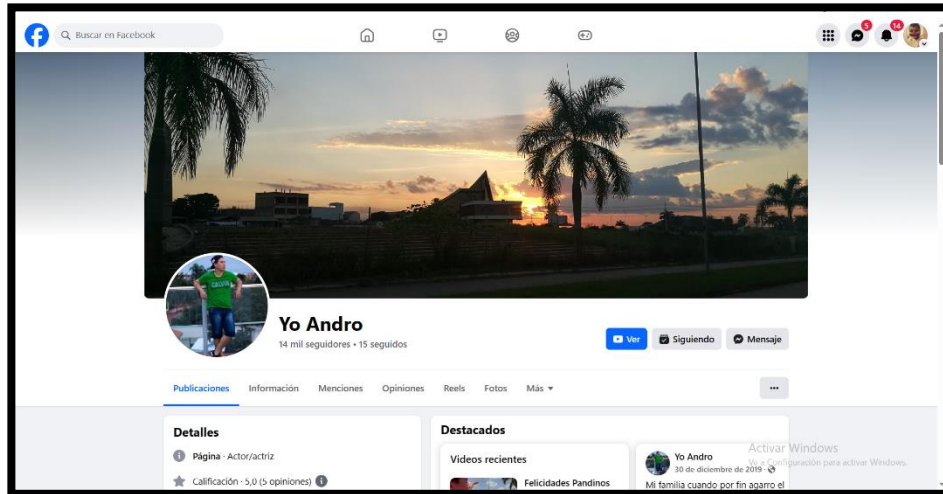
Buscar en Facebook

5

14

Yo Andro
14 mil seguidores • 15 seguidos

Ver
Siguiendo
Mensaje

Publicaciones
Información
Menciones
Opiniones
Reels
Fotos
Más ▾

...

Detalles
Página · Actor/actriz
Calificación · 5,0 (5 opiniones)

Destacados
Videos recientes
Felicidades Pandinos

Yo Andro
30 de diciembre de 2019 ·
Mi familia cuando por fin agarro el

Activar Windows
Ve a Configuración para activar Windows.